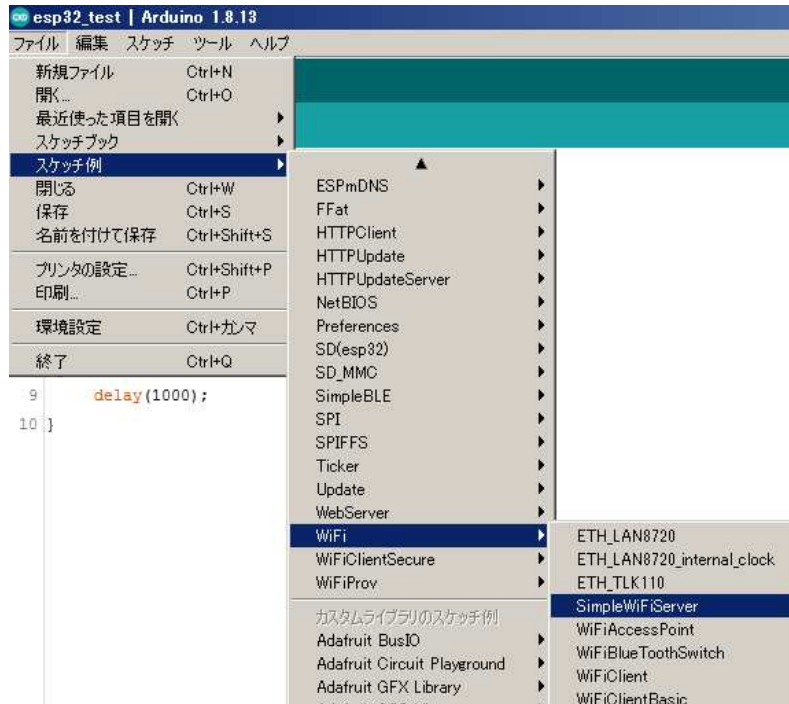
esp32_test | Arduino 1.8.13

ファイル 編集 スケッチ ツール ヘルプ

新規ファイル Ctrl+N
開く... Ctrl+O
最近使った項目を開く
スケッチブック
スケッチ例
閉じる Ctrl+W
保存 Ctrl+S
名前を付けて保存 Ctrl+Shift+S
プリンタの設定... Ctrl+Shift+P
印刷... Ctrl+P
環境設定 Ctrl+カンマ
終了 Ctrl+Q

9 delay(1000);
10 }

ESPmDNS
FFat
HTTPClient
HTTPUpdate
HTTPUpdateServer
NetBIOS
Preferences
SD(esp32)
SD_MMC
SimpleBLE
SPI
SPIFFS
Ticker
Update
WebServer
WiFi
WiFiClientSecure
WiFiProv
カスタムライブラリのスケッチ例
Adafruit BusIO
Adafruit Circuit Playground
Adafruit GFX Library

ETH_LAN8720
ETH_LAN8720_internal_clock
ETH_TLK110
SimpleWiFiServer
WiFiAccessPoint
WiFiBlueToothSwitch
WiFiClient
WiFiClientBasic